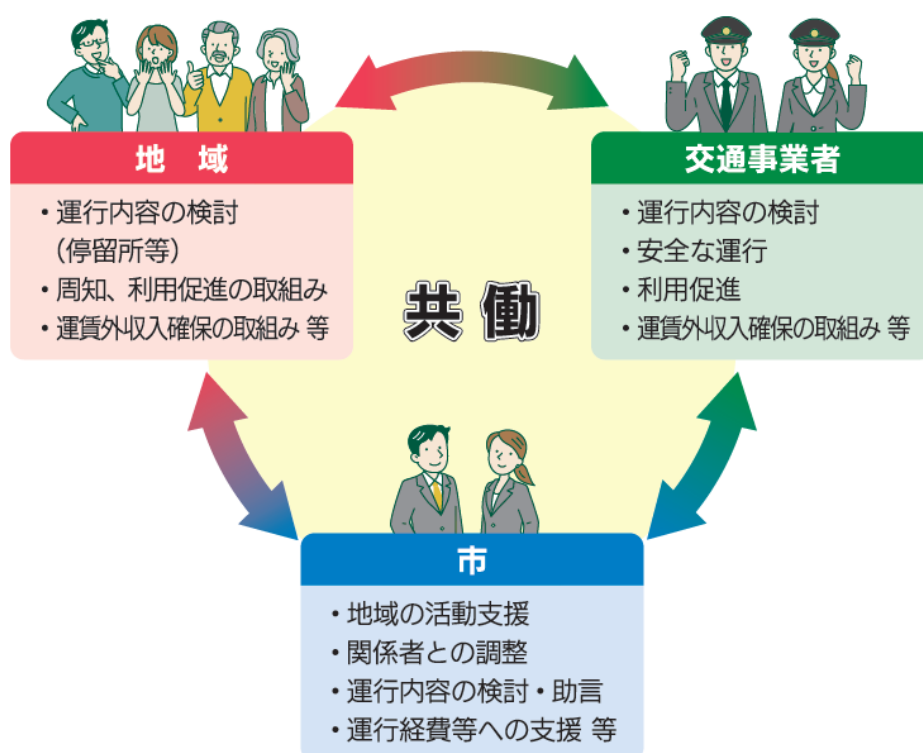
地域

・運行内容の検討（停留所等）
・周知、利用促進の取組み
・運賃外収入確保の取組み 等

交通事業者

・運行内容の検討
・安全な運行
・利用促進
・運賃外収入確保の取組み 等

共働

市

・地域の活動支援
・関係者との調整
・運行内容の検討・助言
・運行経費等への支援 等